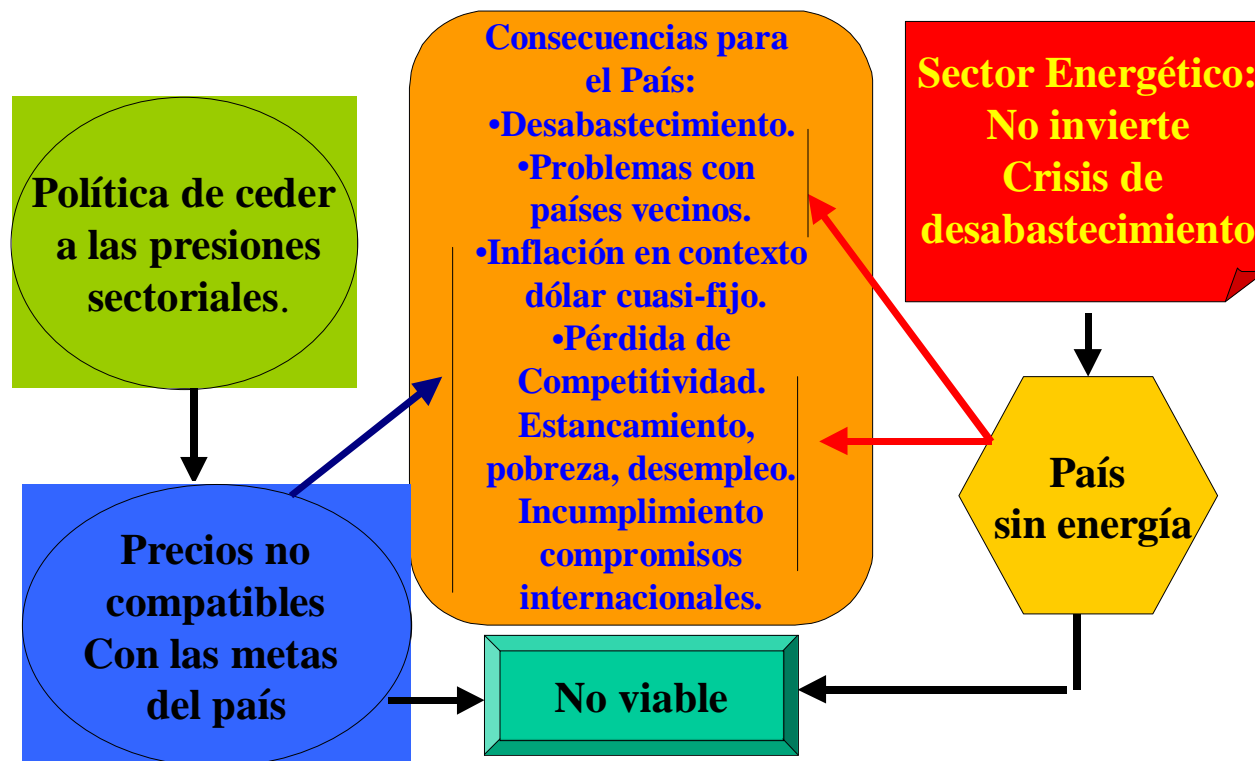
Política de ceder a las presiones sectoriales.

Consecuencias para el País:
•Desabastecimiento.
•Problemas con países vecinos.
•Inflación en contexto dólar cuasi-fijo.
•Pérdida de Competitividad. Estancamiento, pobreza, desempleo. Incumplimiento compromisos internacionales.

Sector Energético: No invierte Crisis de desabastecimiento

Precios no compatibles Con las metas del país

País sin energía

No viable